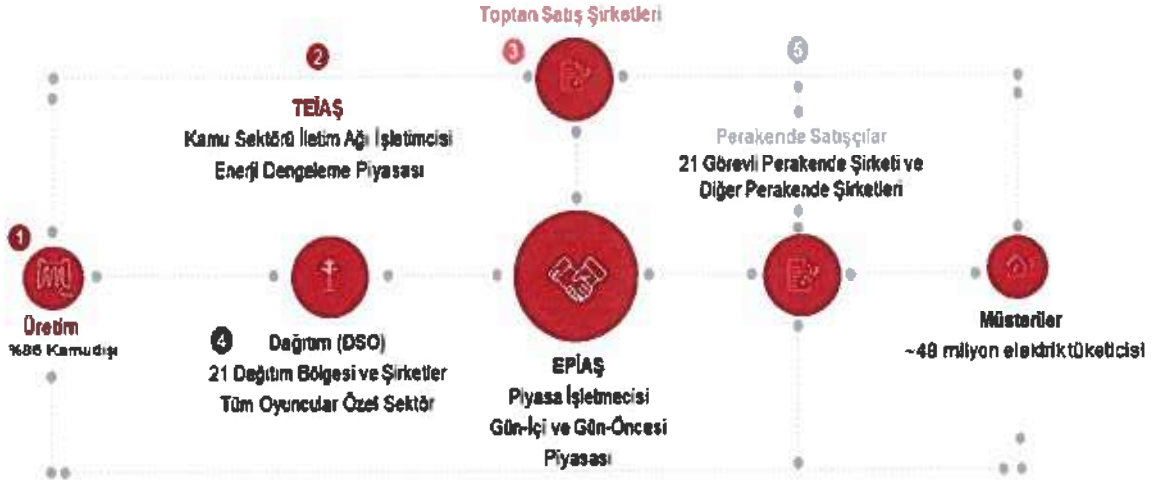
Toptan Satış Şirketleri

2
TEİAŞ
Kamu Sektörü İletim Ağı İşletmcisi
Enerji Dengeleme Piyasası

3

5
Perakende Satışçılar
21 Görevli Perakende Şirketi ve Diğer Perakende Şirketleri

1
Üretim
%86 Kamudışı

4
Dağıtım (DSO)
21 Dağıtım Bölgesi ve Şirketler
Tüm Oyuncular Özel Sektör

EPİAŞ
Piyasa İşletmecisi
Gün-İçi ve Gün-Öncesi Piyasası

Müşteriler
~48 milyon elektrik tüketicisi